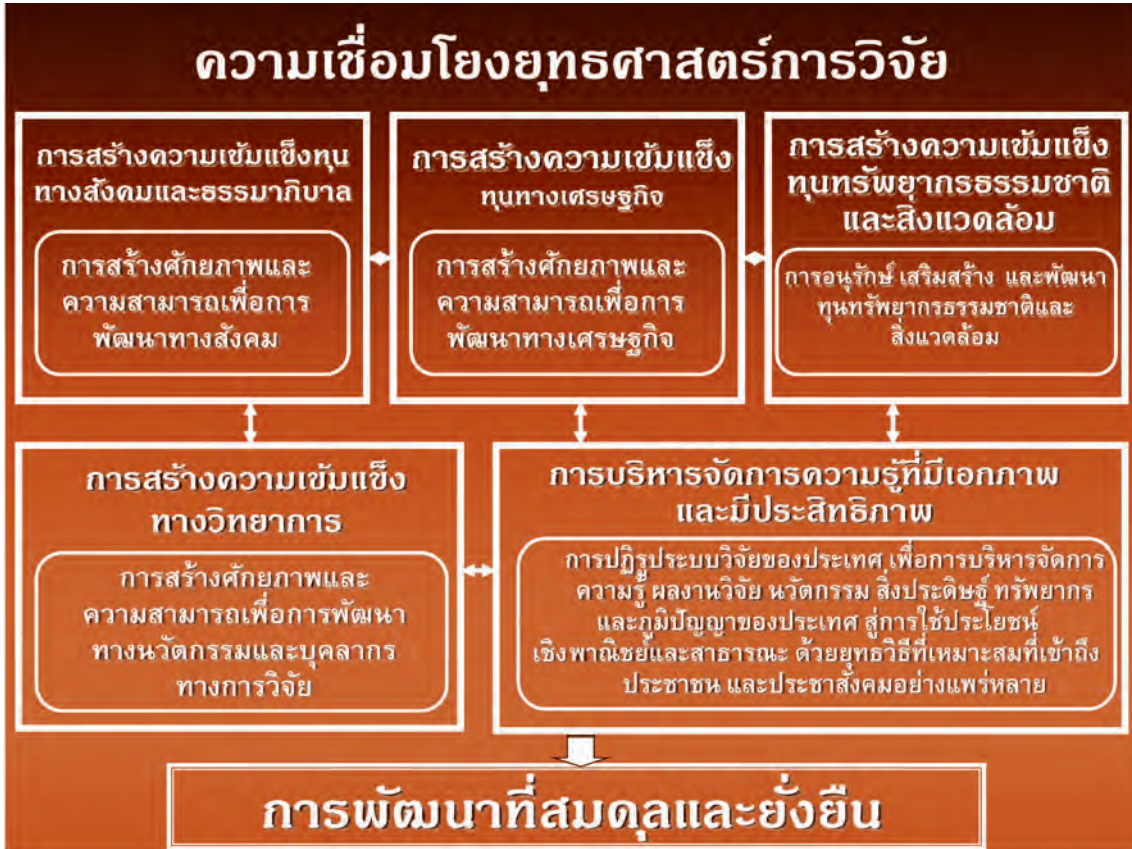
ความเชื่อมโยงยุทธศาสตร์การวิจัย

การสร้างความเข้มแข็งทุนทางสังคมและธรรมาภิบาล

การสร้างศักยภาพและความสามารถเพื่อการพัฒนาทางสังคม

การสร้างความเข้มแข็งทุนทางเศรษฐกิจ

การสร้างศักยภาพและความสามารถเพื่อการพัฒนาทางเศรษฐกิจ

การสร้างความเข้มแข็งทุนทรัพยากรธรรมชาติและสิ่งแวดล้อม

การอนุรักษ์ เสริมสร้าง และพัฒนาทุนทรัพยากรธรรมชาติและสิ่งแวดล้อม

การสร้างความเข้มแข็งทางวิทยาการ

การสร้างศักยภาพและความสามารถเพื่อการพัฒนาทางนวัตกรรมและบุคลากรทางการวิจัย

การบริหารจัดการความรู้ที่มีเอกภาพและมีประสิทธิภาพ

การปฏิรูประบบวิจัยของประเทศ เพื่อการบริหารจัดการความรู้ ผลงานวิจัย นวัตกรรม สิ่งประดิษฐ์ ทรัพยากร และภูมิปัญญาของประเทศ สู่การใช้ประโยชน์เชิงพาณิชย์และสาธารณะ ด้วยยุทธวิธีที่เหมาะสมที่เข้าถึงประชาชน และประชาสังคมอย่างแพร่หลาย

การพัฒนาที่สมดุลและยั่งยืน